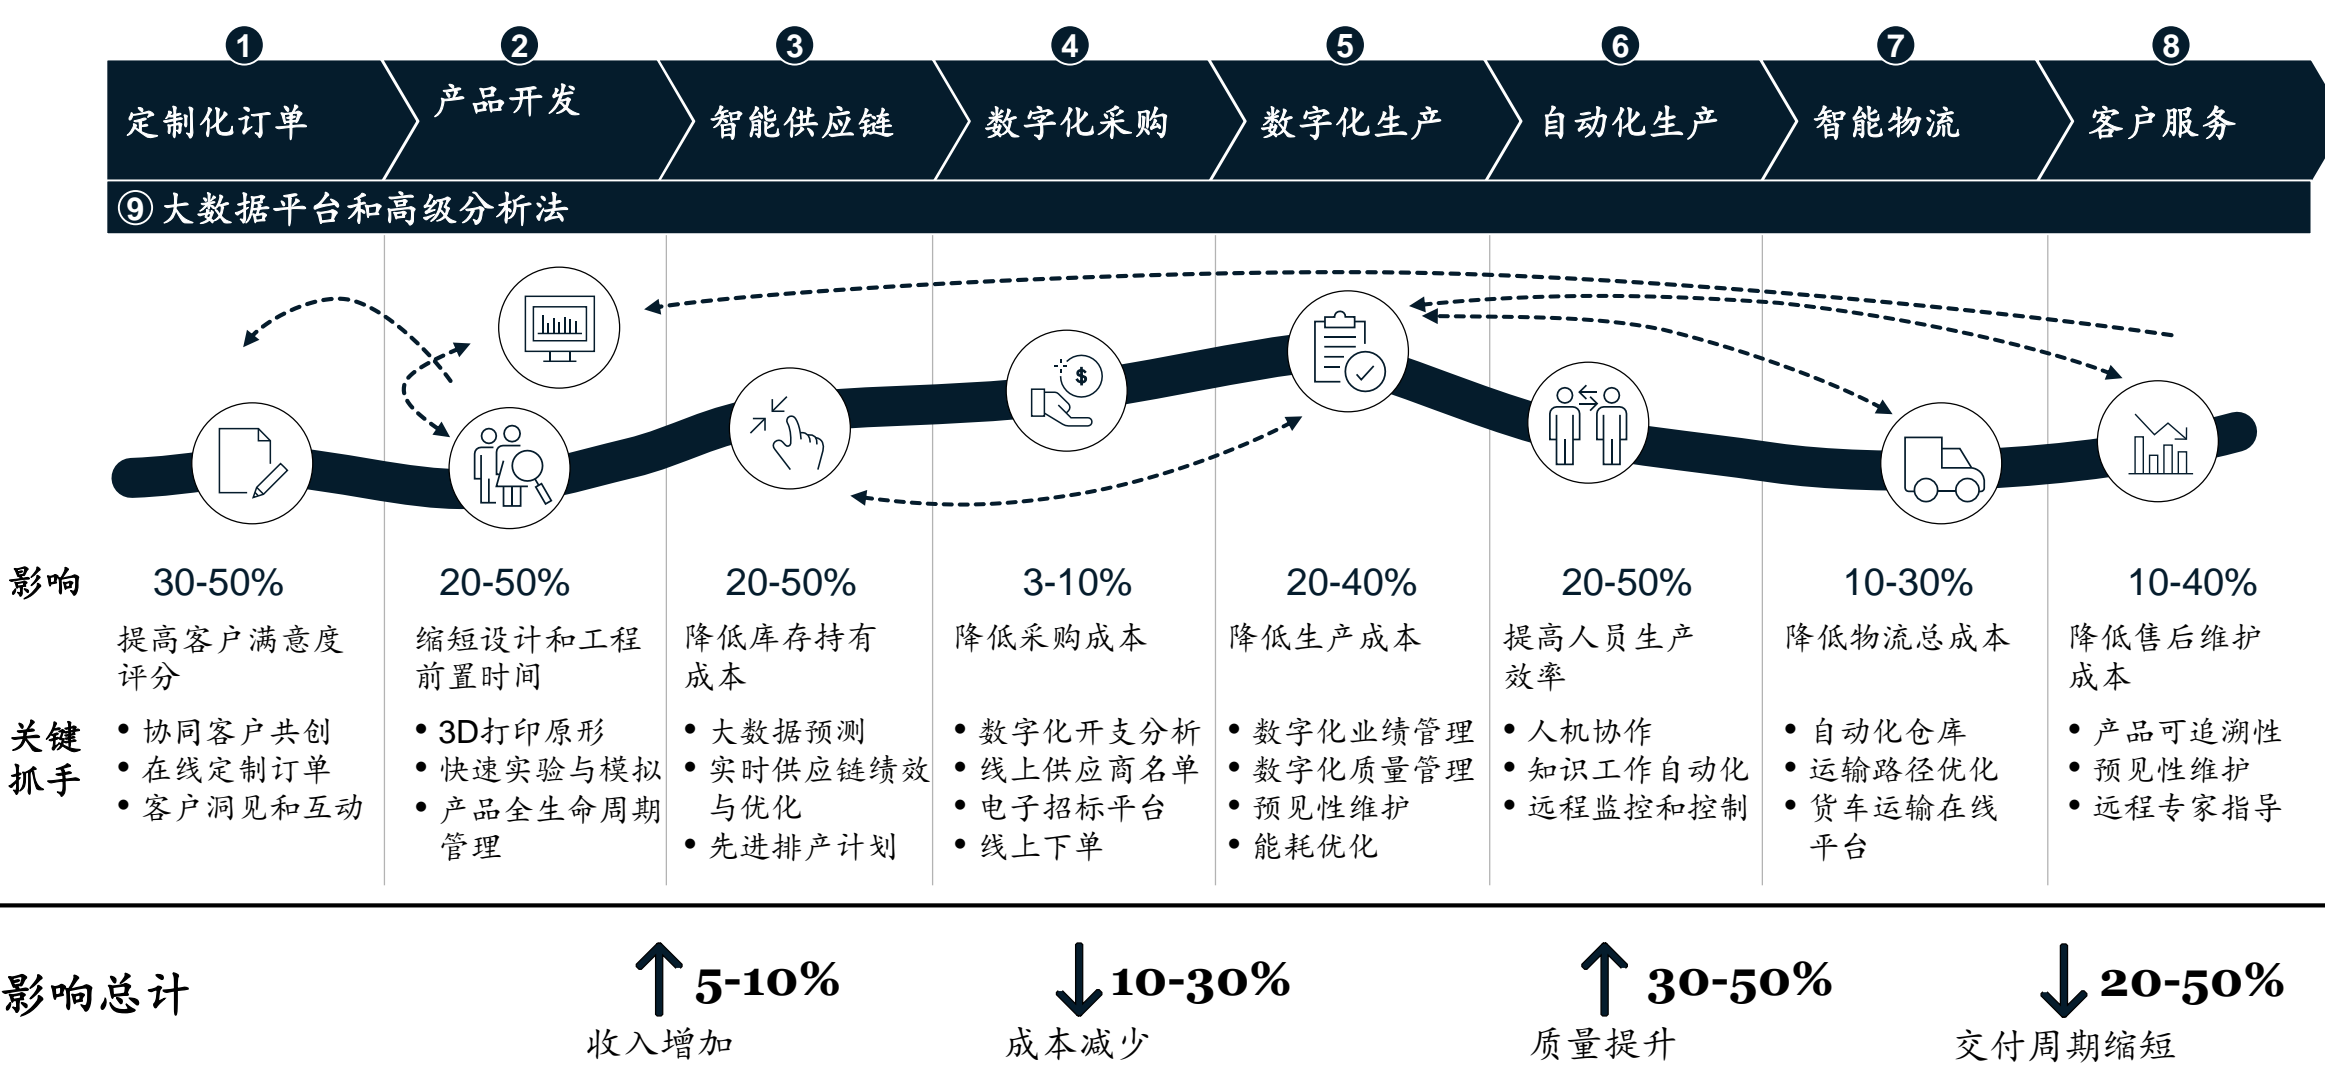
1 定制化订单

2 产品开发

3 智能供应链

4 数字化采购

5 数字化生产

6 自动化生产

7 智能物流

8 客户服务

9 大数据平台和高级分析法

| | 1 | 2 | 3 | 4 | 5 | 6 | 7 | 8 |
|---|---|---|---|---|---|---|---|---|
| 影响 | 30-50% | 20-50% | 20-50% | 3-10% | 20-40% | 20-50% | 10-30% | 10-40% |
| | 提高客户满意度评分 | 缩短设计和工程前置时间 | 降低库存持有成本 | 降低采购成本 | 降低生产成本 | 提高人员生产效率 | 降低物流总成本 | 降低售后维护成本 |
| 关键抓手 | • 协同客户共创 • 在线定制订单 • 客户洞见和互动 | • 3D打印原形 • 快速实验与模拟 • 产品全生命周期管理 | • 大数据预测 • 实时供应链绩效与优化 • 先进排产计划 | • 数字化开支分析 • 线上供应商名单 • 电子招标平台 • 线上下单 | • 数字化业绩管理 • 数字化质量管理 • 预见性维护 • 能耗优化 | • 人机协作 • 知识工作自动化 • 远程监控和控制 | • 自动化仓库 • 运输路径优化 • 货车运输在线平台 | • 产品可追溯性 • 预见性维护 • 远程专家指导 |

影响总计

↑5-10% 收入增加

↓10-30% 成本减少

↑30-50% 质量提升

↓20-50% 交付周期缩短